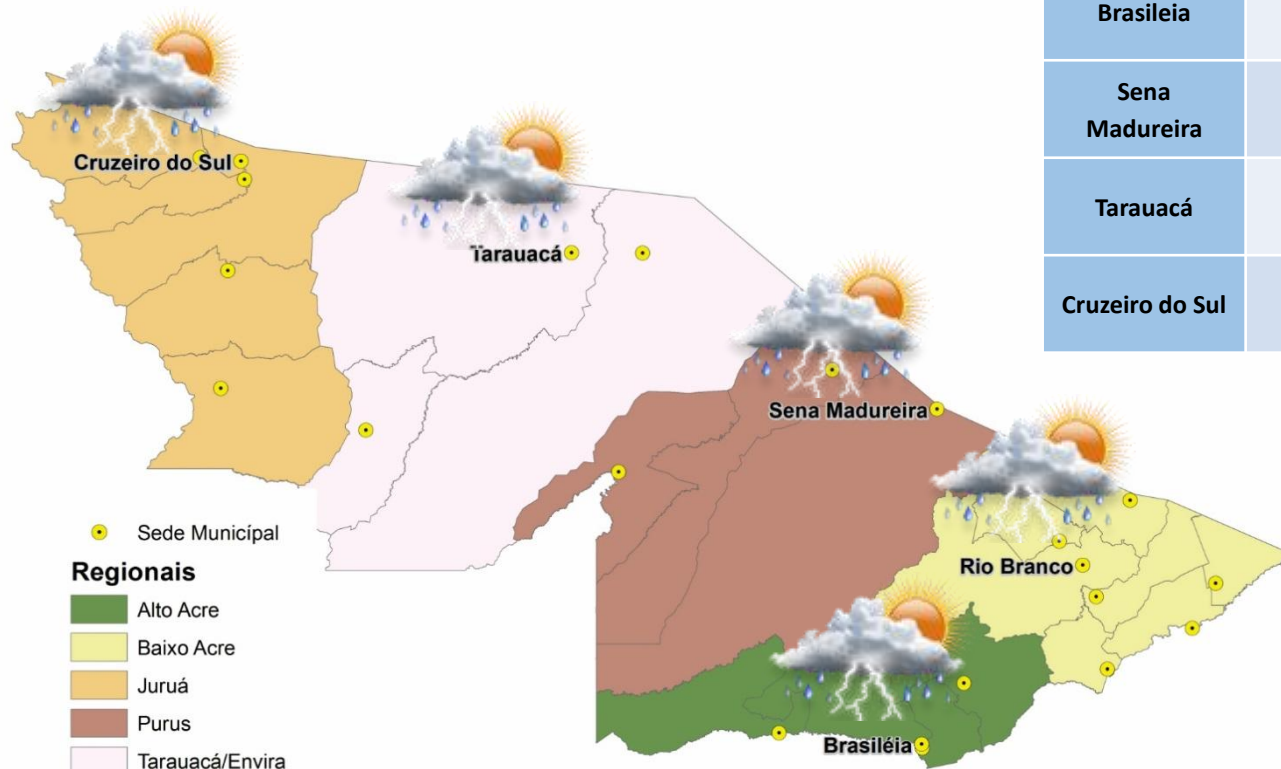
Cruzeiro do Sul
Tarauacá
Sena Madureira
Rio Branco
Brasiléia

| Brasileia | |
|---|---|
| Sena Madureira | |
| Tarauacá | |
| Cruzeiro do Sul | |

Sede Municipal
Regionais
Alto Acre
Baixo Acre
Juruá
Purus
Tarauacá/Envira